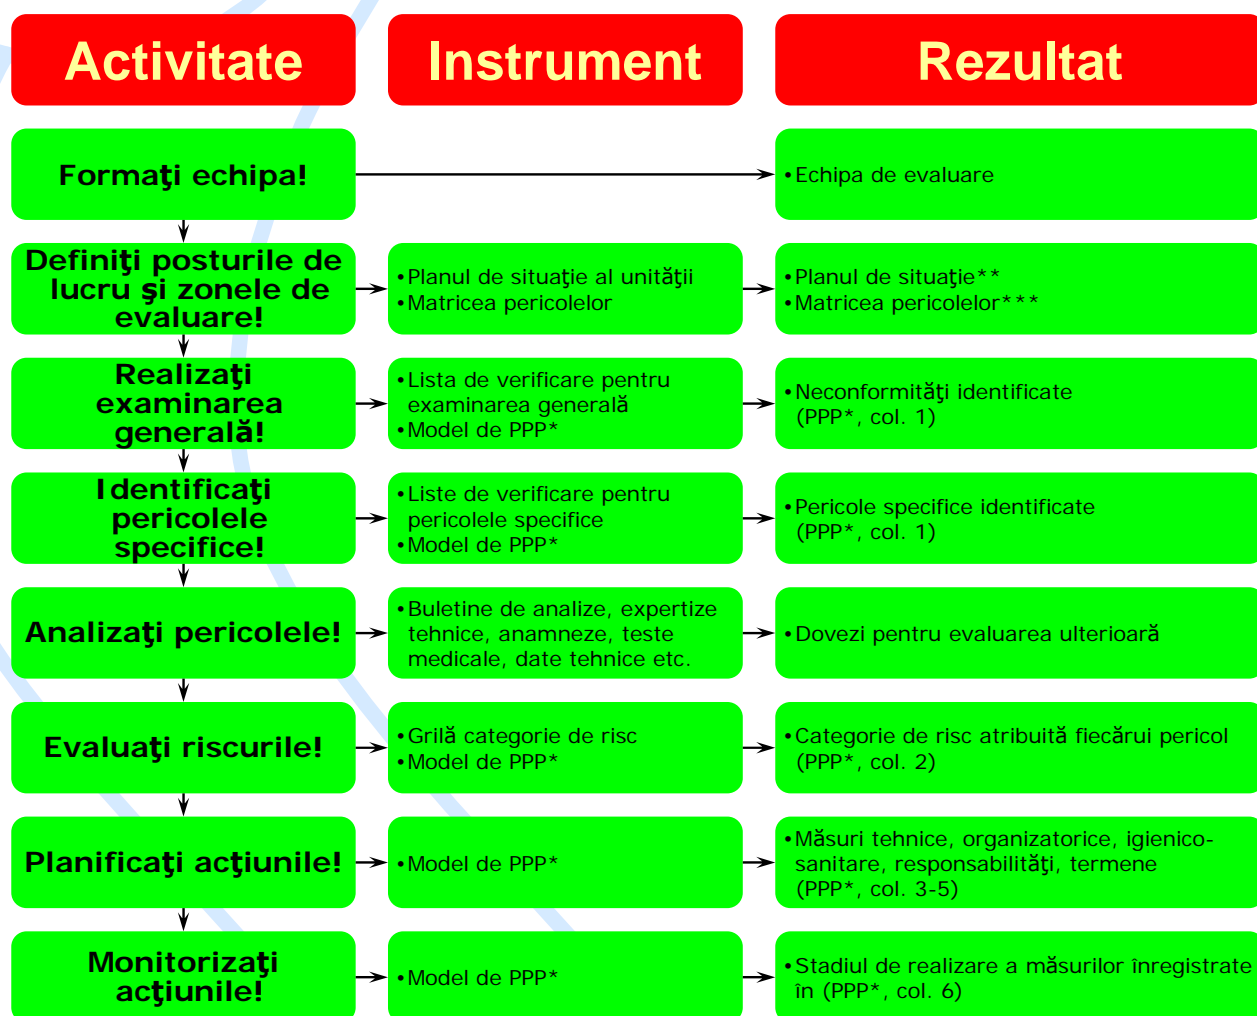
| Activitate | Instrument | Rezultat |
|---|---|---|
| Formaţi echipa! | | •Echipa de evaluare |
| Definiţi posturile de lucru şi zonele de evaluare! | •Planul de situaţie al unităţii •Matricea pericolelor | •Planul de situaţie** •Matricea pericolelor*** |
| Realizaţi examinarea generală! | •Lista de verificare pentru examinarea generală •Model de PPP* | •Neconformităţi identificate (PPP*, col. 1) |
| Identificaţi pericolele specifice! | •Liste de verificare pentru pericolele specifice •Model de PPP* | •Pericole specifice identificate (PPP*, col. 1) |
| Analizaţi pericolele! | •Buletine de analize, expertize tehnice, anamneze, teste medicale, date tehnice etc. | •Dovezi pentru evaluarea ulterioară |
| Evaluaţi riscurile! | •Grilă categorie de risc •Model de PPP* | •Categorie de risc atribuită fiecărui pericol (PPP*, col. 2) |
| Planificaţi acţiunile! | •Model de PPP* | •Măsuri tehnice, organizatorice, igienico-sanitare, responsabilităţi, termene (PPP*, col. 3-5) |
| Monitorizaţi acţiunile! | •Model de PPP* | •Stadiul de realizare a măsurilor înregistrate în (PPP*, col. 6) |